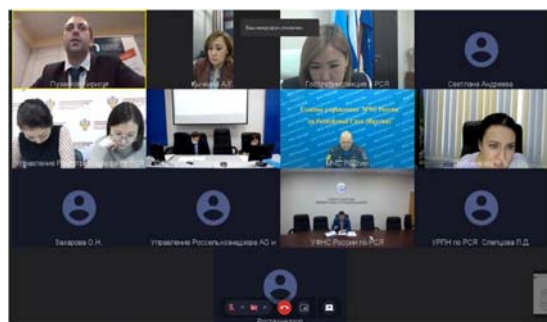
Гуляев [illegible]

Кычкина А.Е.

Госстройжилинспекция РС(Я)

Светлана Андреева

Управление Росреестра по РС(Я)

Главное управление МЧС России по Республике Саха (Якутия)

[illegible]

Захарова О.Н.

Управление Россельхознадзора АО и

УФНС России по РС(Я)

УРПН по РС(Я) Слепцова Л.Д.